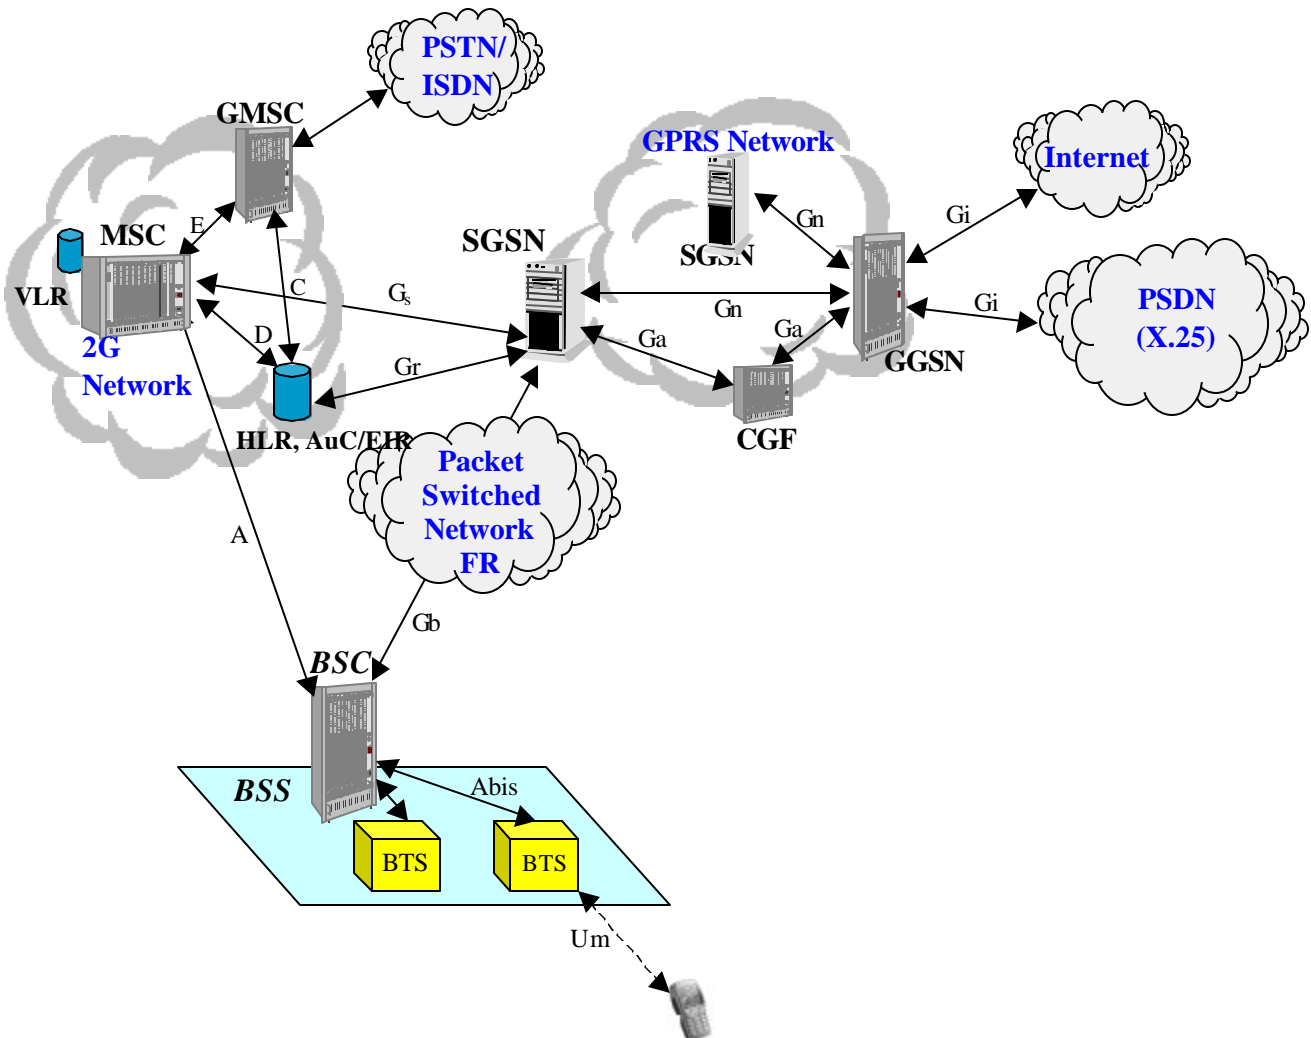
PSTN/ ISDN

GMSC

GPRS Network

Internet

E

MSC

VLR

SGSN

Gn

Gi

SGSN

C

$G_s$

Gn

Gi

PSDN (X.25)

D

2G Network

Ga

Ga

GGSN

Gr

CGF

HLR, AuC/EIR

Packet Switched Network FR

A

Gb

BSC

BSS

Abis

BTS

BTS

Um